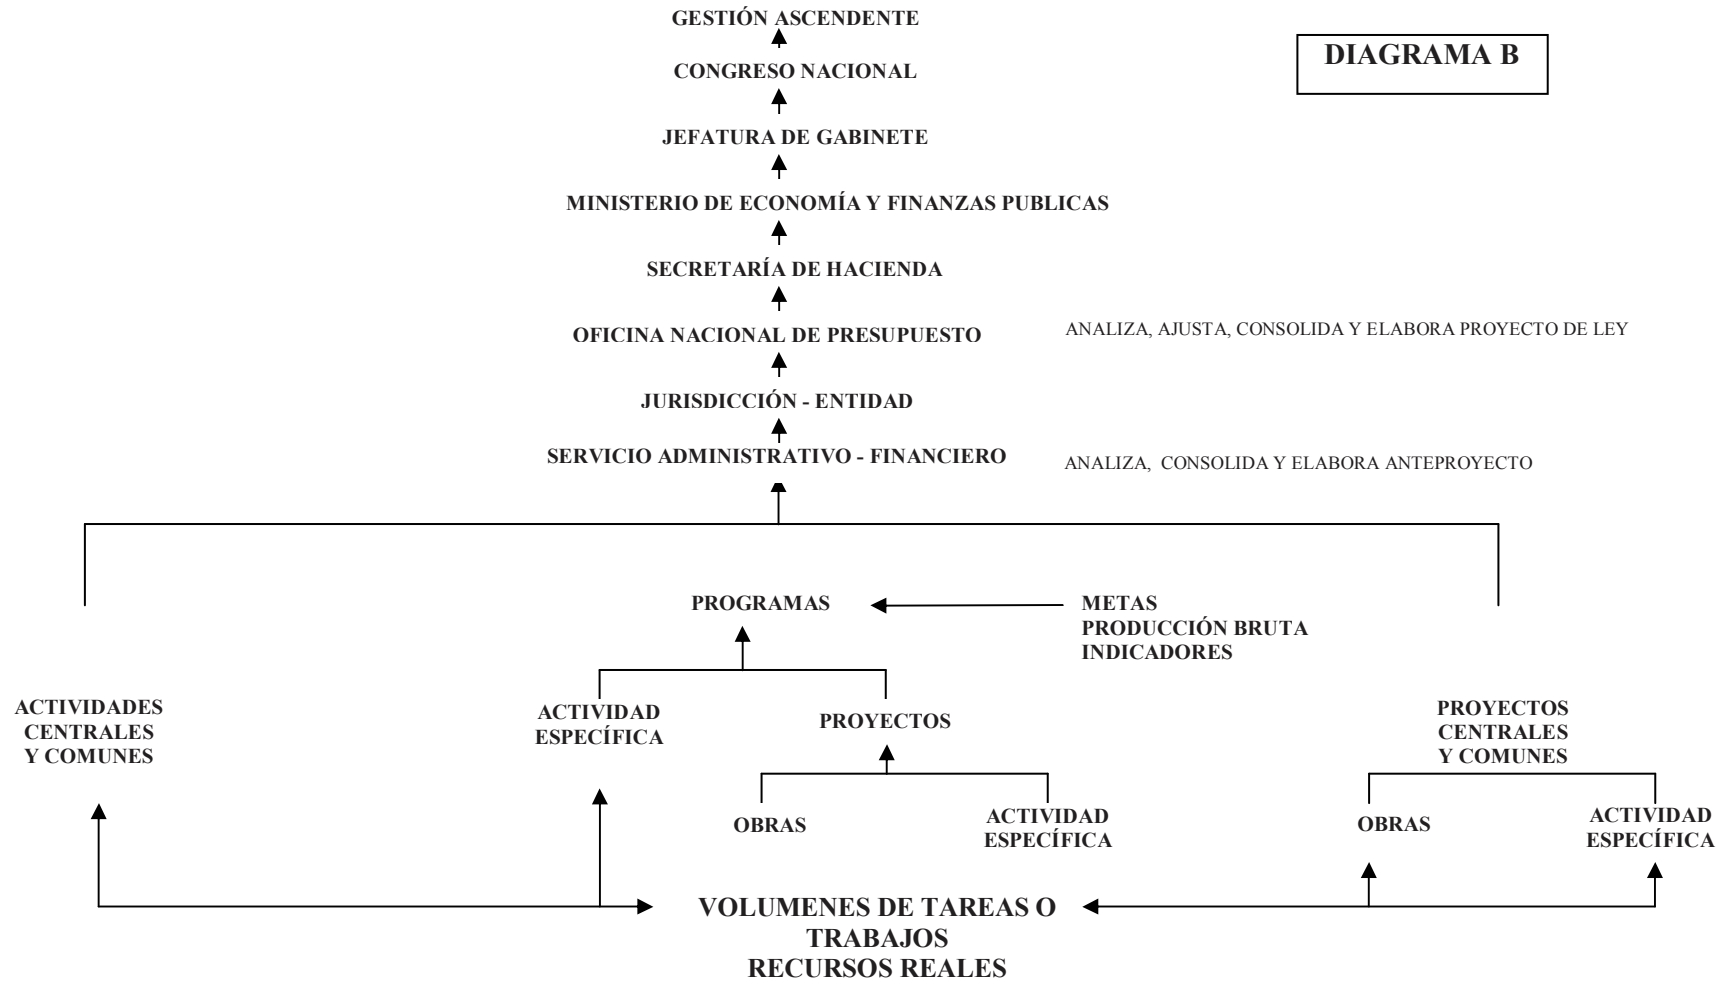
GESTIÓN ASCENDENTE

DIAGRAMA B

CONGRESO NACIONAL

JEFATURA DE GABINETE

MINISTERIO DE ECONOMÍA Y FINANZAS PUBLICAS

SECRETARÍA DE HACIENDA

OFICINA NACIONAL DE PRESUPUESTO

ANALIZA, AJUSTA, CONSOLIDA Y ELABORA PROYECTO DE LEY

JURISDICCIÓN - ENTIDAD

SERVICIO ADMINISTRATIVO - FINANCIERO

ANALIZA, CONSOLIDA Y ELABORA ANTEPROYECTO

PROGRAMAS

METAS
PRODUCCIÓN BRUTA
INDICADORES

ACTIVIDADES CENTRALES Y COMUNES

ACTIVIDAD ESPECÍFICA

PROYECTOS

PROYECTOS CENTRALES Y COMUNES

OBRAS

ACTIVIDAD ESPECÍFICA

OBRAS

ACTIVIDAD ESPECÍFICA

VOLUMENES DE TAREAS O TRABAJOS
RECURSOS REALES